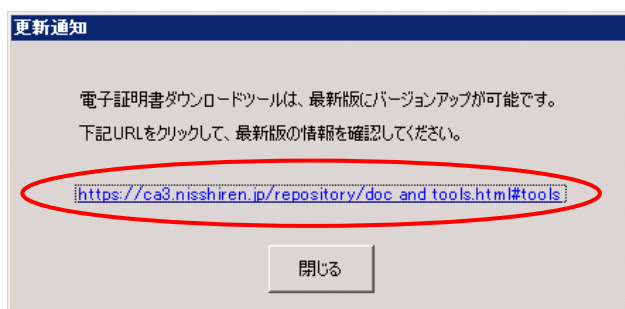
更新通知

電子証明書ダウンロードツールは、最新版にバージョンアップが可能です。
下記URLをクリックして、最新版の情報を確認してください。

https://ca3.nisshiren.jp/repository/doc_and_tools.html#tools

閉じる